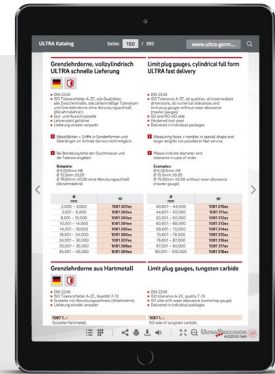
ULTRA Katalog Seite: 160 / 392 www.ultra-germ...

Grenzlehrdorne, vollzylindrisch ULTRA schnelle Lieferung

Limit plug gauges, cylindrical full form ULTRA fast delivery

DIN 2245
ISO Toleranzfelder A-ZC, alle Qualitäten, alle Zwischenmaße, alle nationalen Toleranzen und Grenzlehrdorne ohne Abnutzungszugabe (Schiedslehrdorne)
Gut- und Ausschussseite
Lehrenstahl gehärtet
Lieferung einzeln verpackt

DIN 2245
ISO tolerance fields A-ZC, all qualities, all intermediate dimensions, all numerical tolerances and limit plug gauges without wear allowance (master gauges)
GO and NO GO side
Hardened tool steel
Delivered in individual packages

Messflächen + Griffe in Sonderformen und Überlängen in Schnell-Service nach Angabe.

Measuring faces + handles in special shape and larger lengths too possible in fast service.

Bei Bestellung bitte den Durchmesser und die Toleranz angeben.

Please indicate diameter and tolerance in case of order.

Beispiele:
Ø 10,00mm H6
Ø 15,0mm H5,00
Ø 10,00mm H7 ohne Abnutzungszugabe (Schiedslehre)

Examples:
Ø 10,00mm H6
Ø 15,0mm H5,00
Ø 10,00mm H7 without wear allowance (master gauge)

| d mm | |
|---|---|
| 2,000 - 3,000 | 1081 2D1xx |
| 3,001 - 6,000 | 1081 2D1xx |
| 6,001 - 10,000 | 1081 2D1xx |
| 10,001 - 14,000 | 1081 2D1xx |
| 14,001 - 18,000 | 1081 2D1xx |
| 18,001 - 24,000 | 1081 2D1xx |
| 24,001 - 30,000 | 1081 2D1xx |
| 30,001 - 40,000 | 1081 2D1xx |

| d mm | |
|---|---|
| 40,001 - 44,000 | 1081 2D1xx |
| 44,001 - 50,000 | 1081 2D1xx |
| 50,001 - 55,000 | 1081 2D1xx |
| 55,001 - 60,000 | 1081 2D1xx |
| 60,001 - 65,000 | 1081 2D1xx |
| 65,001 - 70,000 | 1081 2D1xx |
| 70,001 - 80,000 | 1081 2D1xx |
| 80,001 - 90,000 | 1081 2D1xx |
| 90,001 - 100,000 | 1081 2D1xx |

Grenzlehrdorne aus Hartmetall

Limit plug gauges, tungsten carbide

DIN 2245
ISO Toleranzfelder A-ZC, Qualität 7-16
Schäfte mit Abnutzungsgrenzmarke (Verschleißring)
Lieferung einzeln verpackt

DIN 2245
ISO tolerance A-ZC, quality 7-16
Shafts with wear allowance (wear ring)
Delivered in individual packages

1087 1...
Schäfte Hartmetall

1087 1...
GO side of tungsten carbide

ULTRA PRECISION